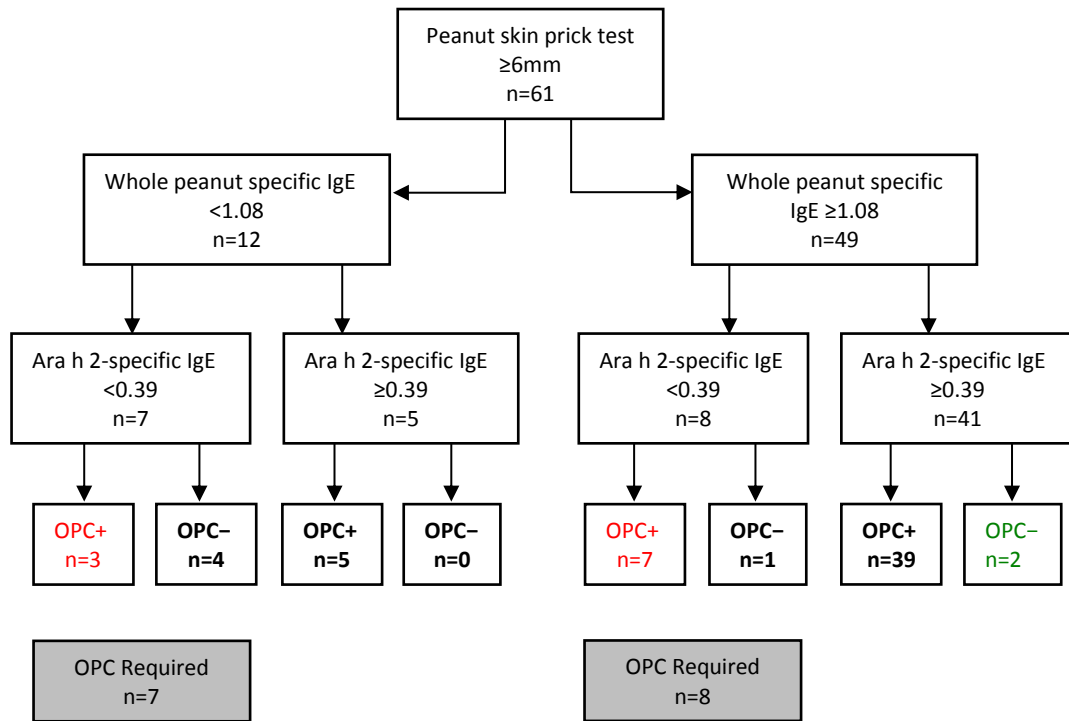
Peanut skin prick test
≥6mm
n=61

Whole peanut specific IgE
<1.08
n=12

Whole peanut specific IgE ≥1.08
n=49

Ara h 2-specific IgE
<0.39
n=7

Ara h 2-specific IgE
≥0.39
n=5

Ara h 2-specific IgE
<0.39
n=8

Ara h 2-specific IgE
≥0.39
n=41

OPC+
n=3

OPC−
n=4

OPC+
n=5

OPC−
n=0

OPC+
n=7

OPC−
n=1

OPC+
n=39

OPC−
n=2

OPC Required
n=7

OPC Required
n=8